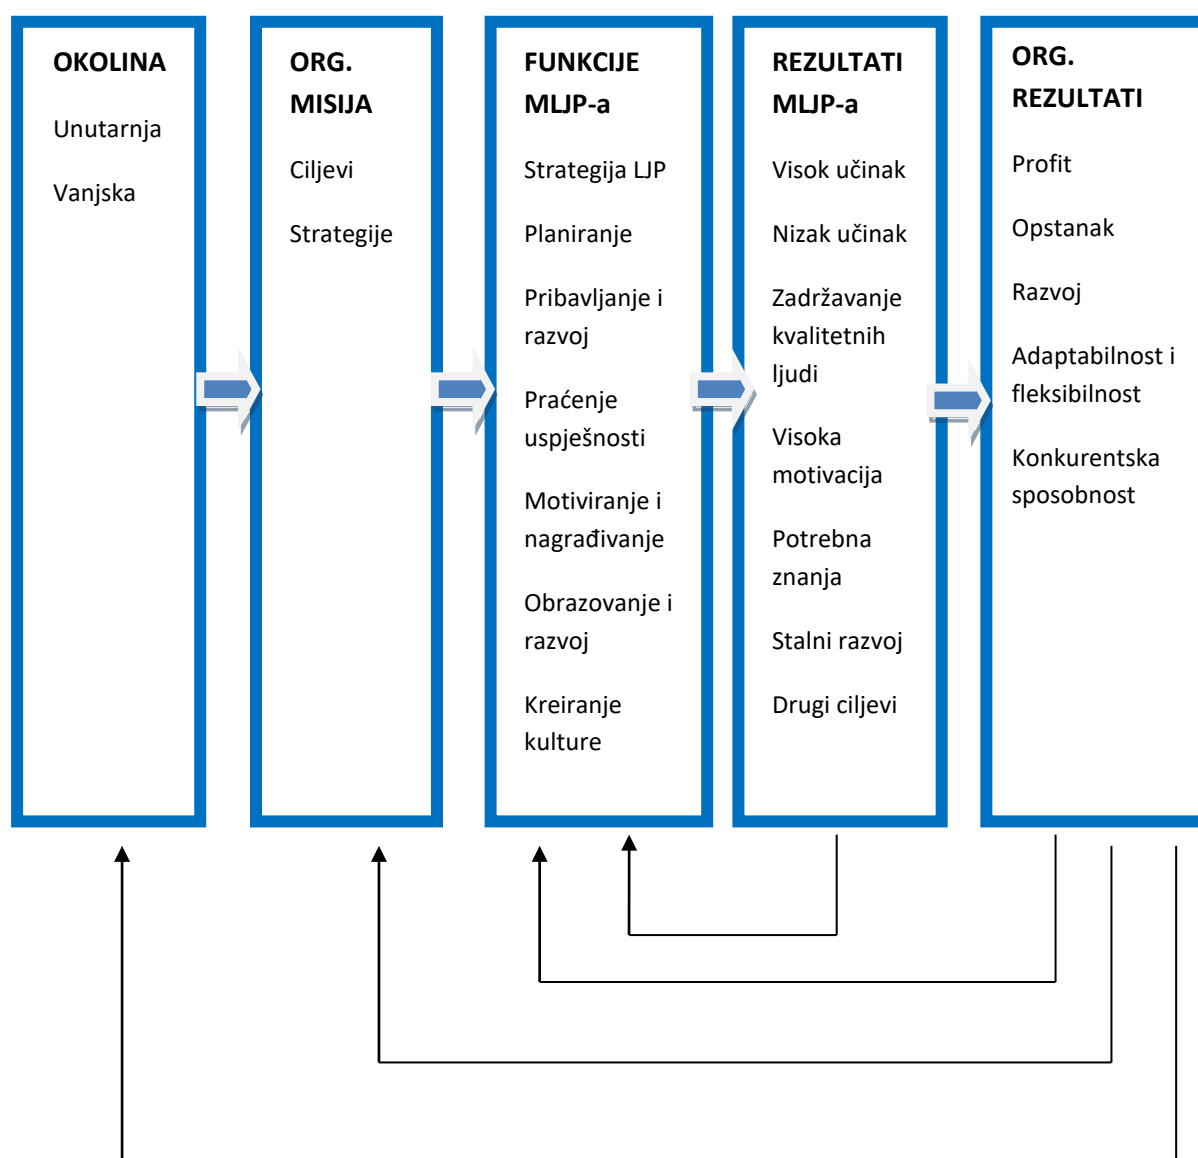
OKOLINA

Unutarnja

Vanjska

ORG. MISIJA

Ciljevi

Strategije

FUNKCIJE MLJP-a

Strategija LJP

Planiranje

Pribavljanje i razvoj

Praćenje uspješnosti

Motiviranje i nagrađivanje

Obrazovanje i razvoj

Kreiranje kulture

REZULTATI MLJP-a

Visok učinak

Nizak učinak

Zadržavanje kvalitetnih ljudi

Visoka motivacija

Potrebna znanja

Stalni razvoj

Drugi ciljevi

ORG. REZULTATI

Profit

Opstanak

Razvoj

Adaptabilnost i fleksibilnost

Konkurentska sposobnost